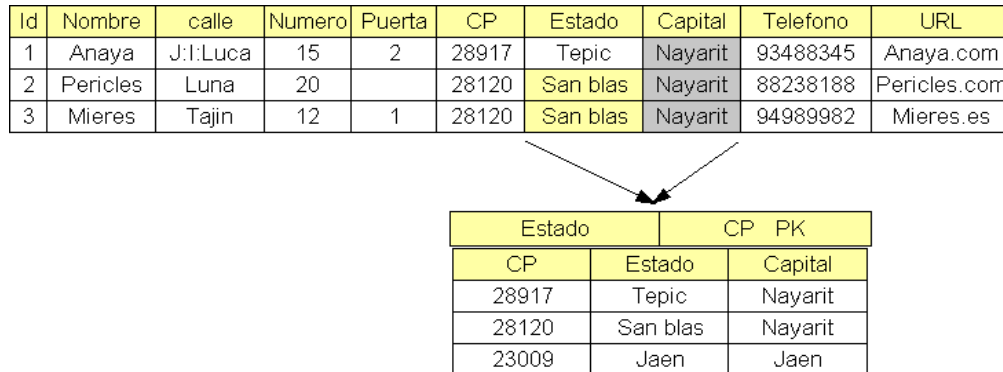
| Id | Nombre | calle | Numero | Puerta | CP | Estado | Capital | Telefono | URL |
|---|---|---|---|---|---|---|---|---|---|
| 1 | Anaya | J:I:Luca | 15 | 2 | 28917 | Tepic | Nayarit | 93488345 | Anaya.com |
| 2 | Pericles | Luna | 20 | | 28120 | San blas | Nayarit | 88238188 | Pericles.com |
| 3 | Mieres | Tajin | 12 | 1 | 28120 | San blas | Nayarit | 94989982 | Mieres.es |

| Estado | CP PK |
|---|---|

| CP | Estado | Capital |
|---|---|---|
| 28917 | Tepic | Nayarit |
| 28120 | San blas | Nayarit |
| 23009 | Jaen | Jaen |